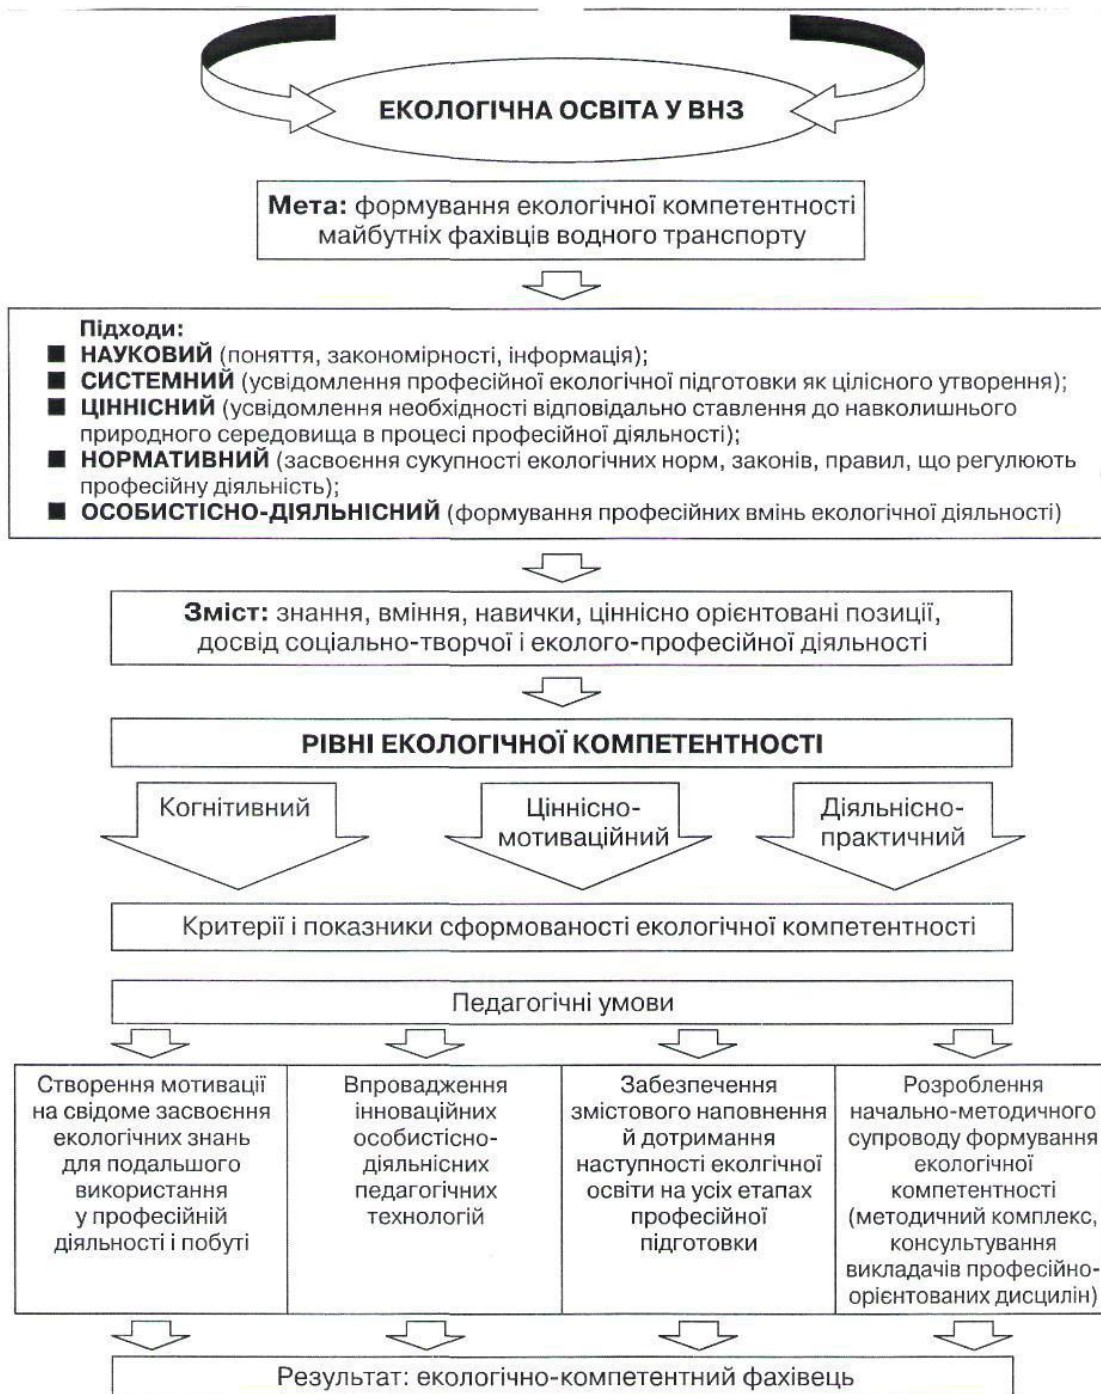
ЕКОЛОГІЧНА ОСВІТА У ВНЗ

Мета: формування екологічної компетентності майбутніх фахівців водного транспорту

Підходи:
■ НАУКОВИЙ (поняття, закономірності, інформація);
■ СИСТЕМНИЙ (усвідомлення професійної екологічної підготовки як цілісного утворення);
■ ЦІННІСНИЙ (усвідомлення необхідності відповідально ставлення до навколишнього природного середовища в процесі професійної діяльності);
■ НОРМАТИВНИЙ (засвоєння сукупності екологічних норм, законів, правил, що регулюють професійну діяльність);
■ ОСОБИСТІСНО-ДІЯЛЬНІСНИЙ (формування професійних вмінь екологічної діяльності)

Зміст: знання, вміння, навички, ціннісно орієнтовані позиції, досвід соціально-творчої і еколого-професійної діяльності

РІВНІ ЕКОЛОГІЧНОЇ КОМПЕТЕНТНОСТІ

Когнітивний

Ціннісно-мотиваційний

Діяльнісно-практичний

Критерії і показники сформованості екологічної компетентності

Педагогічні умови

| Створення мотивації на свідоме засвоєння екологічних знань для подальшого використання у професійній діяльності і побуті | Впровадження інноваційних особистісно-діяльнісних педагогічних технологій | Забезпечення змістового наповнення й дотримання наступності еколгічної освіти на усіх етапах професійної підготовки | Розроблення начально-методичного супроводу формування екологічної компетентності (методичний комплекс, консультування викладачів професійно-орієнтованих дисцилін) |
|---|---|---|---|

Результат: екологічно-компетентний фахівець